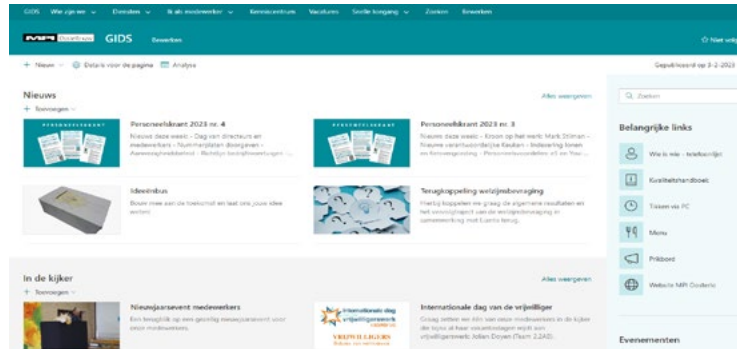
GIDS Wie zijn we Diensten Ik als medewerker Kenniscentrum Vacatures Snelle toegang Zoeken Bewerken

MPI Oosterlo GIDS Bewerken

☆ Niet volg

+ Nieuw Details voor de pagina Analyse

Gepubliceerd op 3-2-2023

Nieuws

+ Toevoegen

Alles weergeven

Personeelskrant 2023 nr. 4

Nieuws deze week: - Dag van directeurs en medewerkers - Nummerplaten doorgeven - Aanwezigheidsbeleid - Reddy bedrijfsvoertuigen - ...

Personeelskrant 2023 nr. 3

Nieuws deze week: - Kroon op het werk: Mark Stilman - Nieuwe verantwoordelijke Keuken - Indexering lonen en toeslagregeling - Personeelsvoordelen 65 en You - ...

Ideeënbus

Bouw mee aan de toekomst en laat ons jouw idee weten!

Terugkoppeling welzijnsbevraging

Hierbij koppelen we graag de algemene resultaten en het vervolgtraject van de welzijnsbevraging in samenwerking met Luminis terug.

In de kijker

+ Toevoegen

Alles weergeven

Nieuwjaarsevent medewerkers

Een terugblik op een gezellig nieuwjaarsevent voor onze medewerkers.

Internationale dag van de vrijwilliger

Graag zetten we één van onze medewerkers in de kijker die tijdens al haar vakantiedagen vrijwilligerswerk doet: Jolien Doyen (Team 2.240).

Internationale dag vrijwilligerswerk VRIJWILLIGERS

Q Zoeken

Belangrijke links

Wie is wie - telefoonlijst

Kwaliteitshandboek

Tikken via PC

Menu

Prikbord

Website MPI Oosterlo

Evenementen